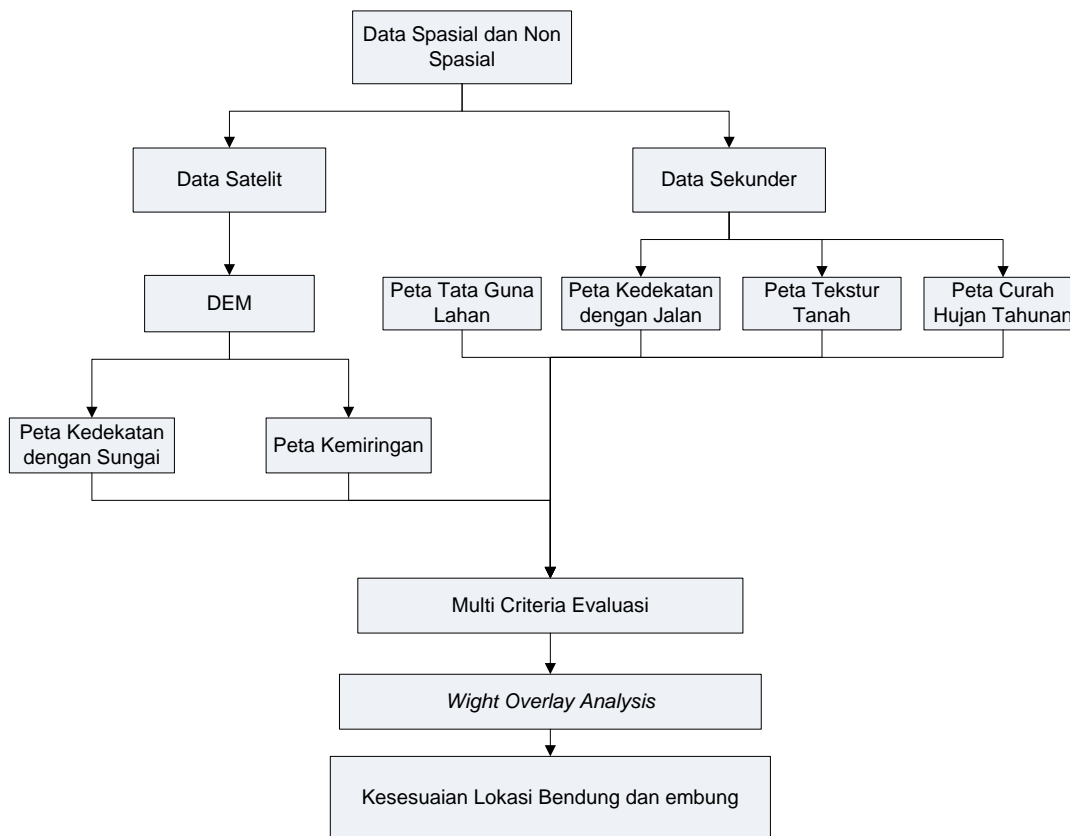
Data Spasial dan Non Spasial

Data Satelit

Data Sekunder

DEM

Peta Tata Guna Lahan

Peta Kedekatan dengan Jalan

Peta Tekstur Tanah

Peta Curah Hujan Tahunan

Peta Kedekatan dengan Sungai

Peta Kemiringan

Multi Criteria Evaluasi

Wight Overlay Analysis

Kesesuaian Lokasi Bendung dan embung